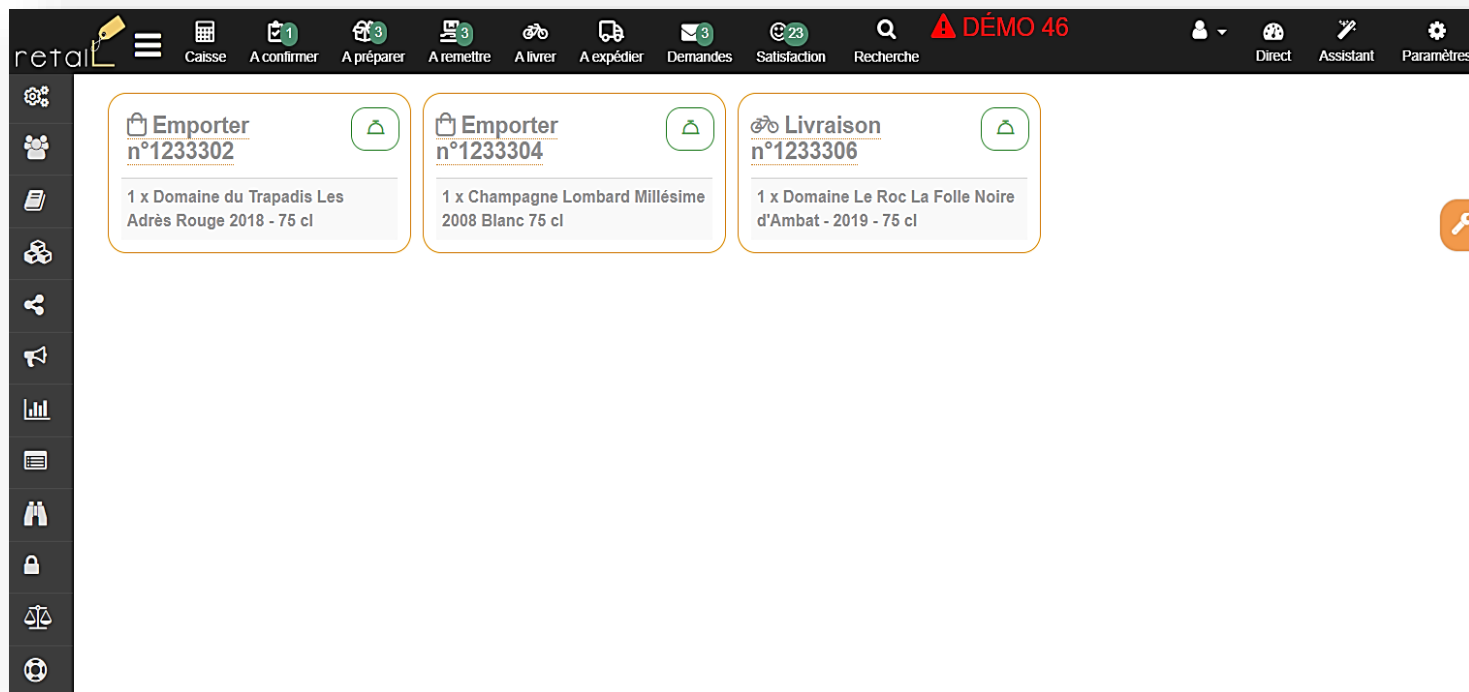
retail

Caisse

1 A confirmer

3 A préparer

3 A remettre

A livrer

A expédier

3 Demandes

23 Satisfaction

Recherche

DÉMO 46

Direct

Assistant

Paramètres

Emporter n°1233302

1 x Domaine du Trapadis Les Adrès Rouge 2018 - 75 cl

Emporter n°1233304

1 x Champagne Lombard Millésime 2008 Blanc 75 cl

Livraison n°1233306

1 x Domaine Le Roc La Folle Noire d'Ambat - 2019 - 75 cl